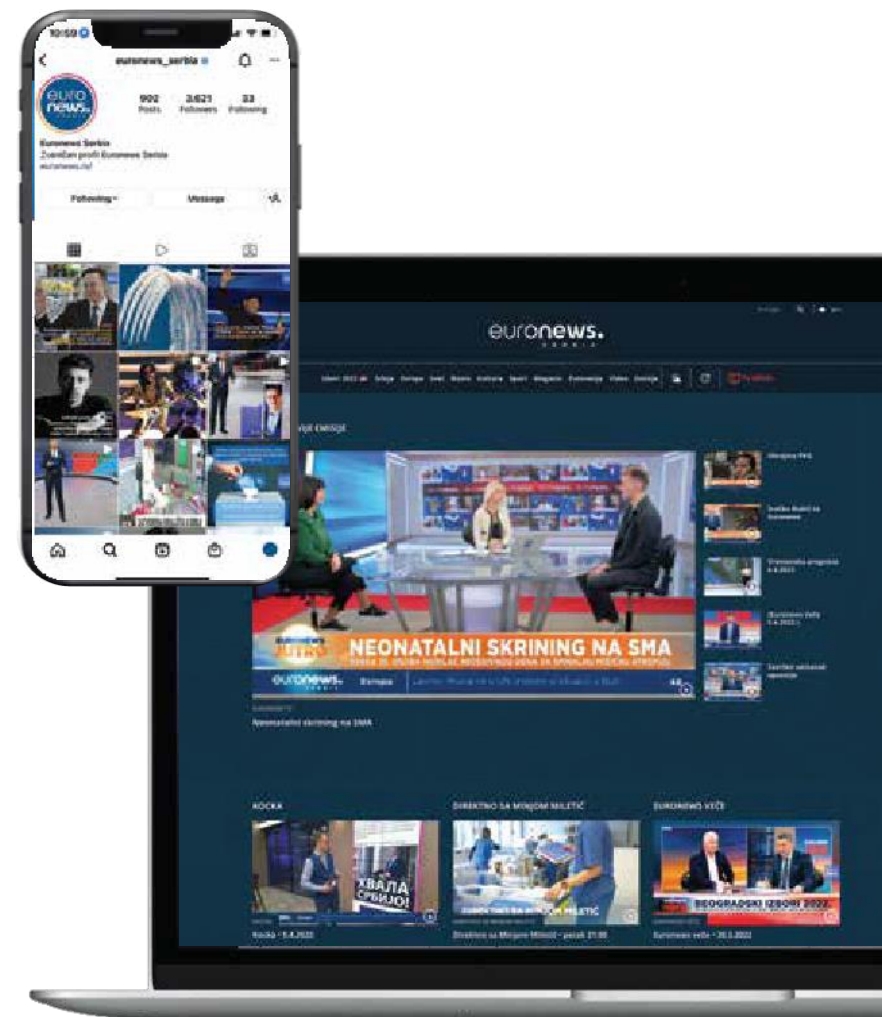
10:59

euronews_serbia

euro news.

902 Posts
2,621 Followers
23 Following

Euronews Serbia
Zvanični profil Euronews Serbia
euronews.rs/

Following
Message

euronews.

Izbori 2022 Srbija Evropa Svet Biznis Kultura Sport Magazin Euronews Video Emisije

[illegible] emisije

NEONATALNI SKRINING NA SMA

euronews. Evropa

Neonatalni skrining na SMA

Evropski FKS

Evropska prognoza

Euronews veče

KOCKA
DIREKTNO SA MONJOM MILETIĆ
EURONEWS VEČE

ХВАЛА СРБИЈО!

BEOGRADSKI IZBORI 2022

Kocka - 5.4.2022
Direktno sa Monjom Miletić
Euronews veče - 20.3.2022